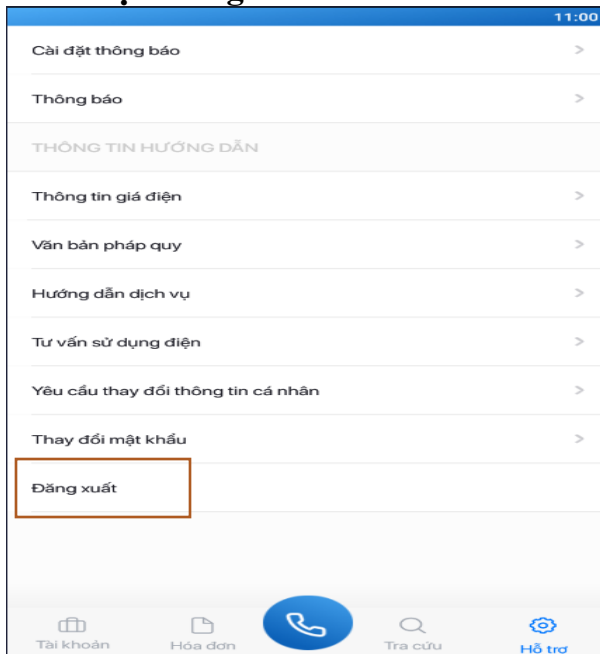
11:00

Cài đặt thông báo >

Thông báo >

THÔNG TIN HƯỚNG DẪN

Thông tin giá điện >

Văn bản pháp quy >

Hướng dẫn dịch vụ >

Tư vấn sử dụng điện >

Yêu cầu thay đổi thông tin cá nhân >

Thay đổi mật khẩu >

Đăng xuất

Tài khoản Hóa đơn Tra cứu Hỗ trợ